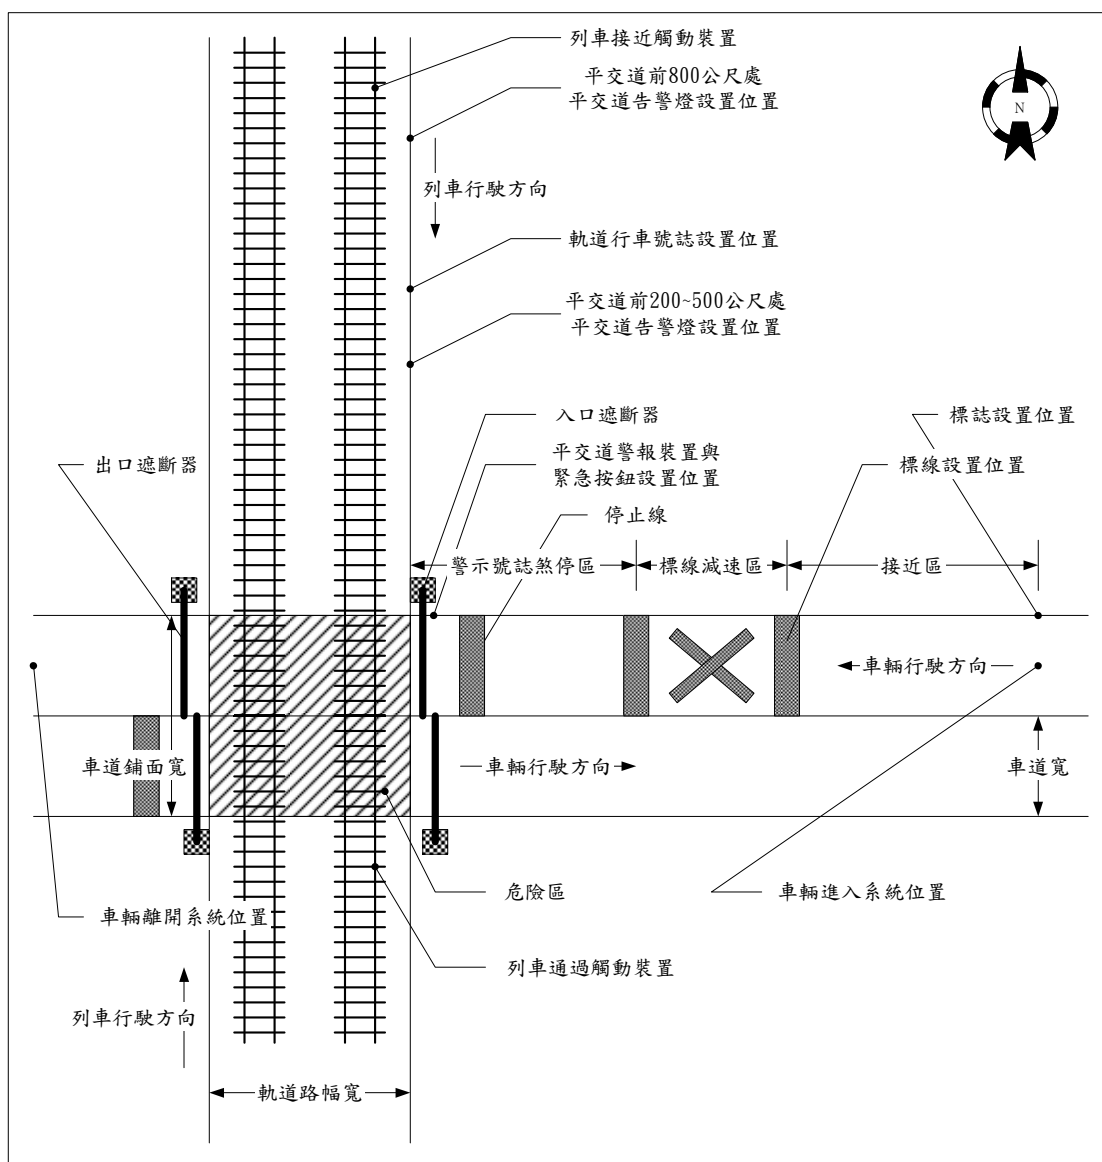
列車接近觸動裝置

平交道前800公尺處
平交道告警燈設置位置

N

列車行駛方向

軌道行車號誌設置位置

平交道前200~500公尺處
平交道告警燈設置位置

入口遮斷器

標誌設置位置

平交道警報裝置與
緊急按鈕設置位置

出口遮斷器

標線設置位置

停止線

警示號誌煞停區

標線減速區

接近區

車輛行駛方向

車道鋪面寬

車輛行駛方向

車道寬

危險區

車輛進入系統位置

車輛離開系統位置

列車通過觸動裝置

列車行駛方向

軌道路幅寬